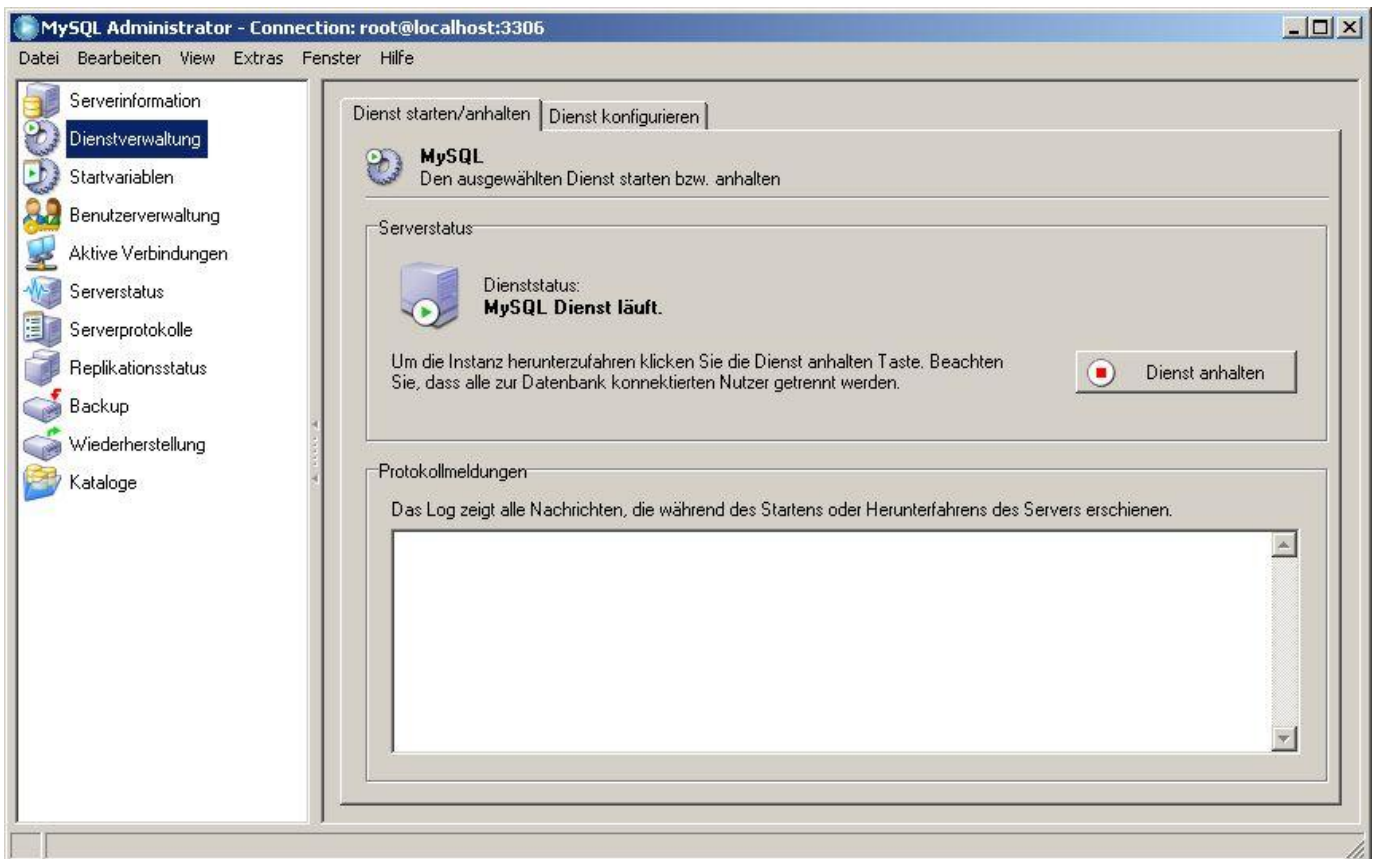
MySQL Administrator - Connection: root@localhost:3306

Datei Bearbeiten View Extras Fenster Hilfe

Serverinformation
Dienstverwaltung
Startvariablen
Benutzerverwaltung
Aktive Verbindungen
Serverstatus
Serverprotokolle
Replikationsstatus
Backup
Wiederherstellung
Kataloge

Dienst starten/anhalten | Dienst konfigurieren

MySQL
Den ausgewählten Dienst starten bzw. anhalten

Serverstatus

Dienststatus:
MySQL Dienst läuft.

Um die Instanz herunterzufahren klicken Sie die Dienst anhalten Taste. Beachten Sie, dass alle zur Datenbank konnektierten Nutzer getrennt werden.

Dienst anhalten

Protokollmeldungen

Das Log zeigt alle Nachrichten, die während des Startens oder Herunterfahrens des Servers erschienen.